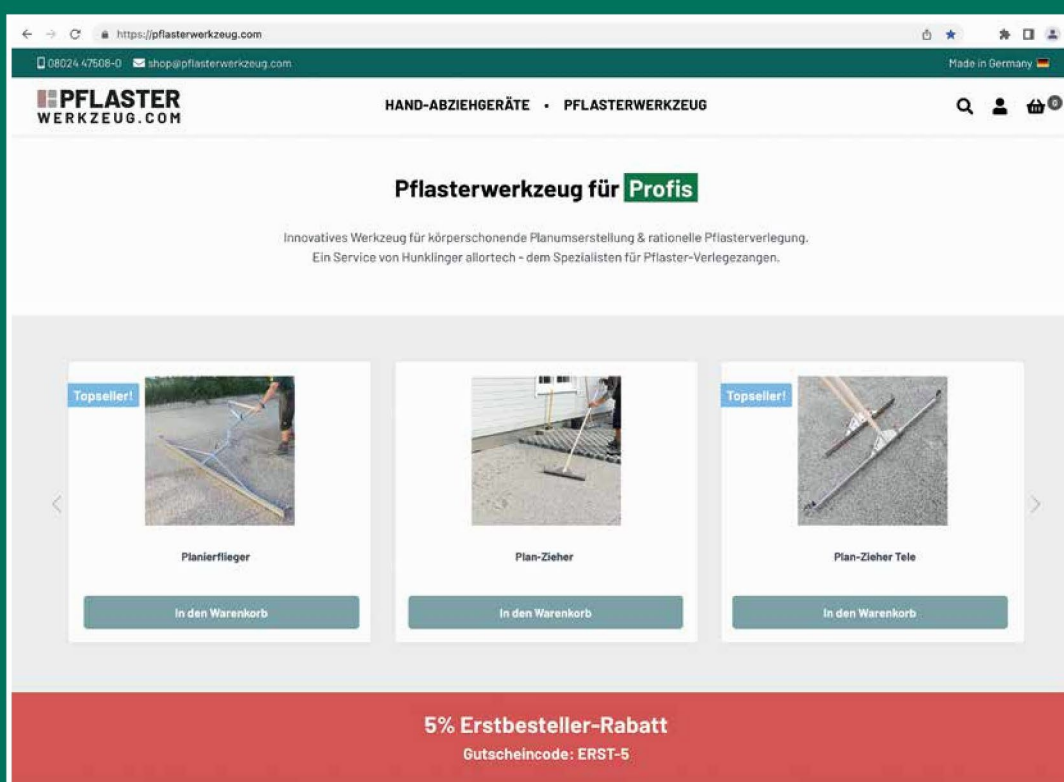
https://pflasterwerkzeug.com

08024 47508-0 shop@pflasterwerkzeug.com

Made in Germany

PFLASTER WERKZEUG.COM

HAND-ABZIEHGERÄTE • PFLASTERWERKZEUG

0

Pflasterwerkzeug für Profis

Innovatives Werkzeug für körperschonende Planumserstellung & rationelle Pflasterverlegung.
Ein Service von Hunklinger allortech - dem Spezialisten für Pflaster-Verlegezangen.

Topseller!

Planierflieger

In den Warenkorb

Plan-Zieher

In den Warenkorb

Topseller!

Plan-Zieher Tele

In den Warenkorb

5% Erstbesteller-Rabatt

Gutscheincode: ERST-5